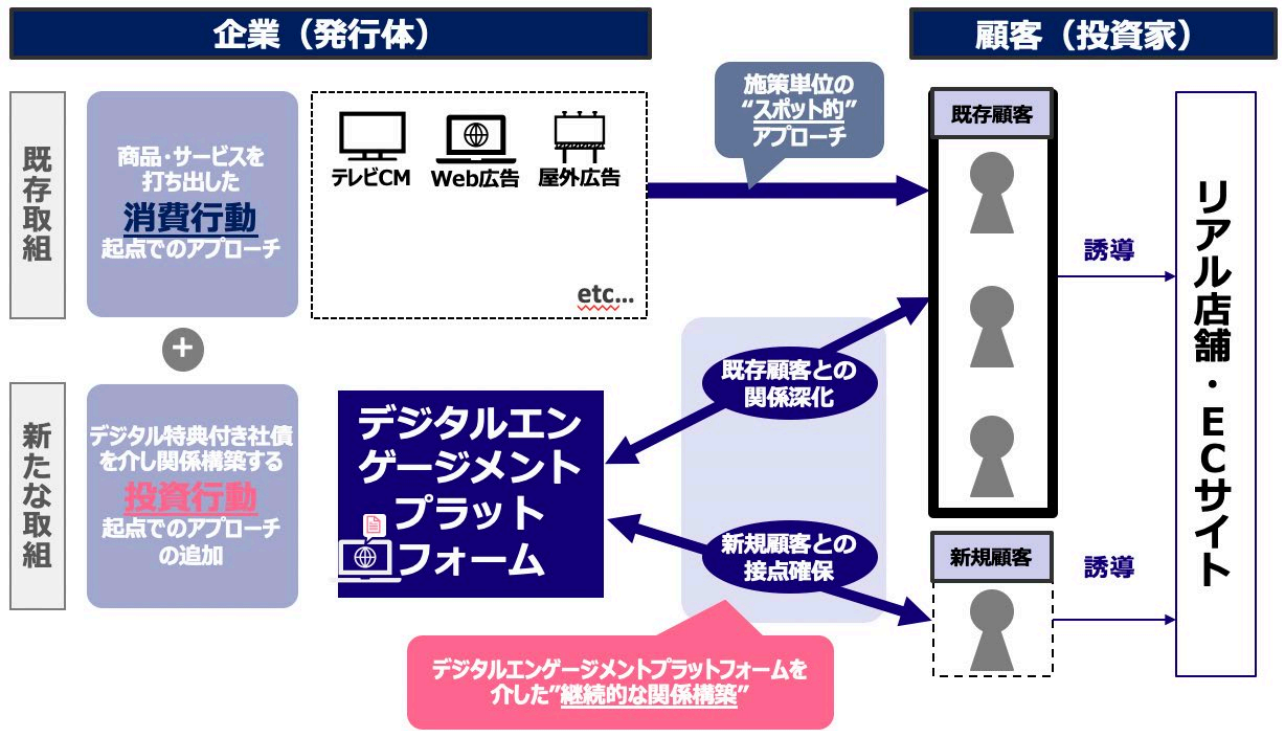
企業（発行体）

顧客（投資家）

既存取組

商品・サービスを打ち出した
消費行動
起点でのアプローチ

テレビCM　Web広告　屋外広告

etc...

施策単位の
"スポット的"
アプローチ

既存顧客

誘導

リアル店舗・ECサイト

新たな取組

デジタル特典付き社債を介し関係構築する
投資行動
起点でのアプローチの追加

デジタルエンゲージメントプラットフォーム

既存顧客との関係深化

新規顧客との接点確保

新規顧客

誘導

デジタルエンゲージメントプラットフォームを介した"継続的な関係構築"